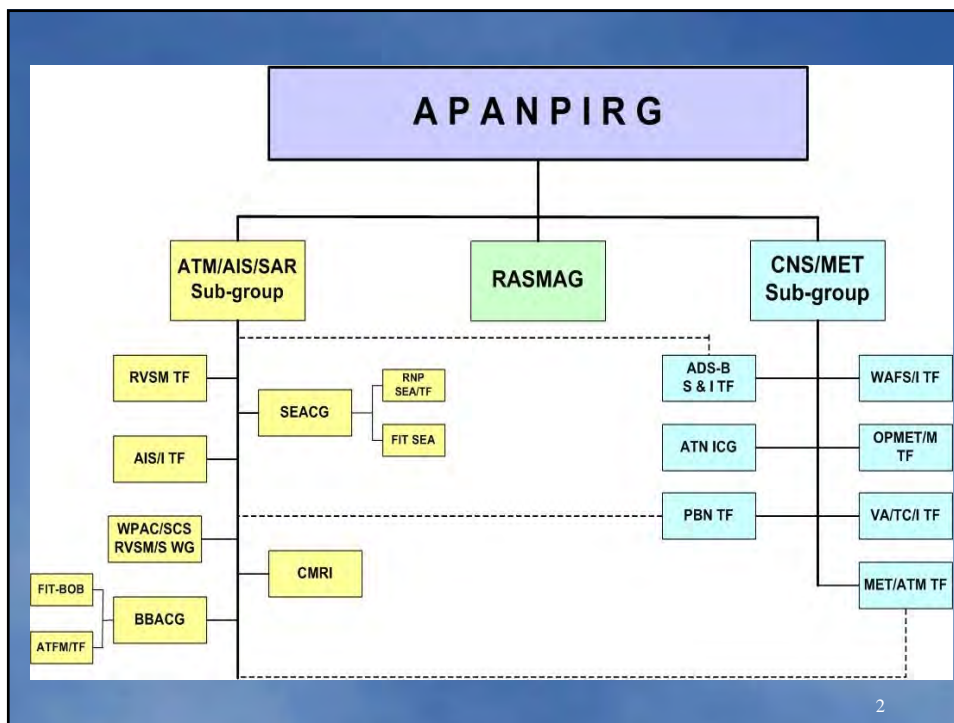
APANPIRG

ATM/AIS/SAR Sub-group

RASMAG

CNS/MET Sub-group

RVSM TF

SEACG

RNP SEA/TF

FIT SEA

AIS/I TF

WPAC/SCS RVSM/S WG

CMRI

FIT-BOB

BBACG

ATFM/TF

ADS-B S & I TF

WAFS/I TF

ATN ICG

OPMET/M TF

PBN TF

VA/TC/I TF

MET/ATM TF

2